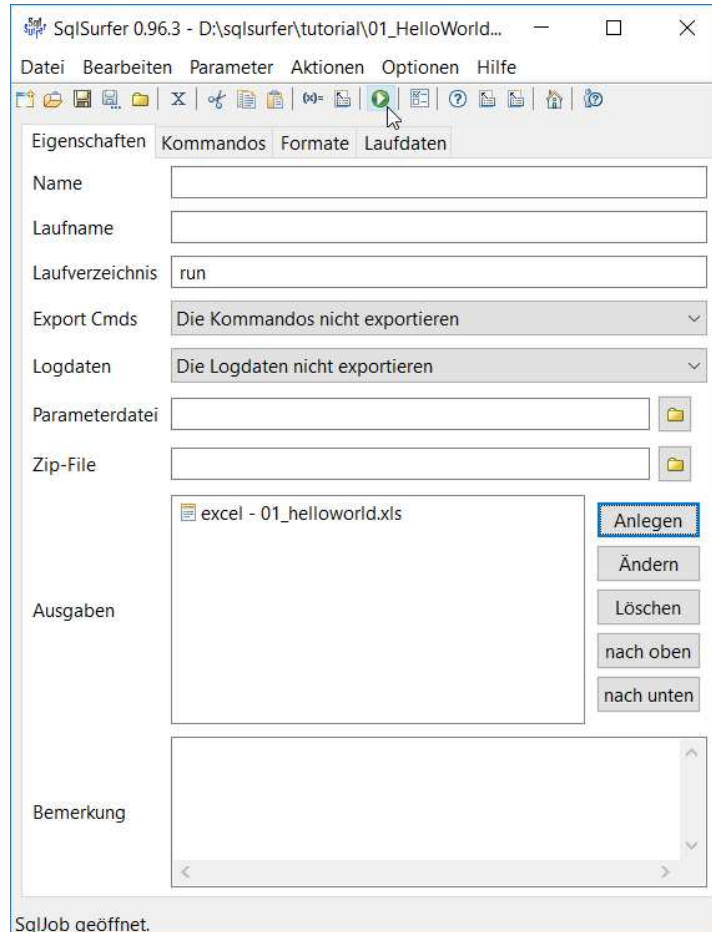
SqlSurfer 0.96.3 - D:\sqlsurfer\tutorial\01_HelloWorld...

Datei Bearbeiten Parameter Aktionen Optionen Hilfe

Eigenschaften Kommandos Formate Laufdaten

Name

Laufname

Laufverzeichnis run

Export Cmds Die Kommandos nicht exportieren

Logdaten Die Logdaten nicht exportieren

Parameterdatei

Zip-File

Ausgaben

excel - 01_helloworld.xls

Anlegen

Ändern

Löschen

nach oben

nach unten

Bemerkung

SqlJob geöffnet.